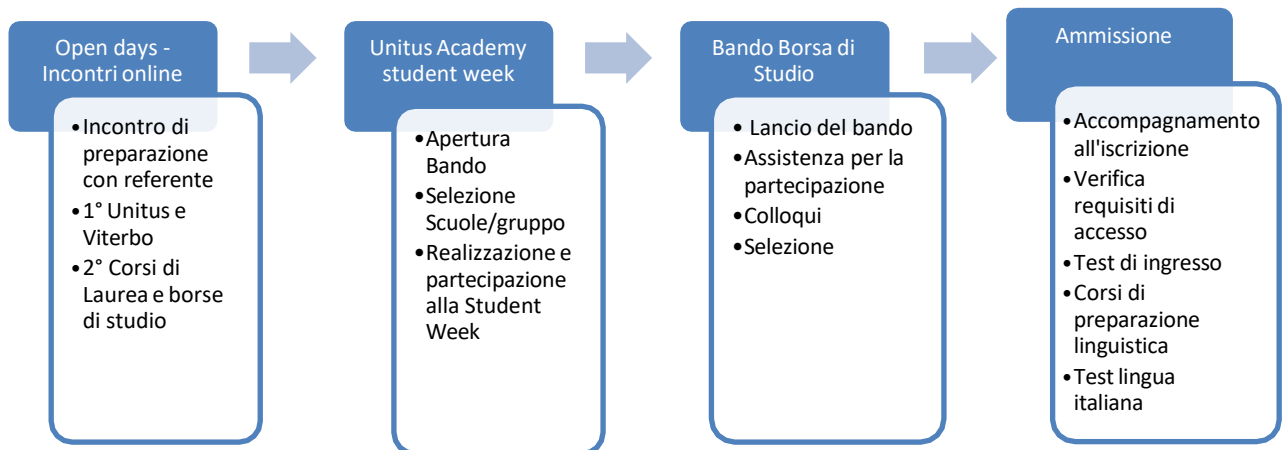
Open days - Incontri online

• Incontro di preparazione con referente
• 1° Unitus e Viterbo
• 2° Corsi di Laurea e borse di studio

Unitus Academy student week

• Apertura Bando
• Selezione Scuole/gruppo
• Realizzazione e partecipazione alla Student Week

Bando Borsa di Studio

• Lancio del bando
• Assistenza per la partecipazione
• Colloqui
• Selezione

Ammissione

• Accompagnamento all'iscrizione
• Verifica requisiti di accesso
• Test di ingresso
• Corsi di preparazione linguistica
• Test lingua italiana